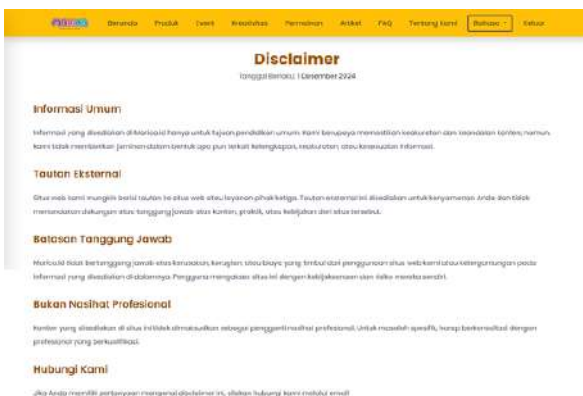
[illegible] Beranda Produk Event Kreativitas Permainan Artikel FAQ Tentang Kami Bahasa Keluar

Disclaimer

Tanggal Berlaku: 1 Desember 2024

Informasi Umum

Informasi yang disediakan di Mariosid hanya untuk tujuan pendidikan umum. Kami berupaya memastikan keakuratan dan kesesuaian konten, namun, kami tidak memberikan jaminan dalam bentuk apa pun terkait kelengkapan, keakuratan, atau kesesuaian informasi.

Tautan Eksternal

Situs web kami mungkin berisi tautan ke situs web atau layanan pihak ketiga. Tautan eksternal ini disediakan untuk kenyamanan Anda dan tidak menandakan dukungan atau tanggung jawab atas konten, praktik, atau kebijakan dari situs tersebut.

Batasan Tanggung Jawab

Mariosid tidak bertanggung jawab atas kerusakan, kerugian, atau biaya yang timbul dari penggunaan situs web kami atau ketergantungan pada informasi yang disediakan di dalamnya. Pengguna mengakses situs ini dengan kebijaksanaan dan risiko mereka sendiri.

Bukan Nasihat Profesional

Konten yang disediakan di situs ini tidak dimaksudkan sebagai pengganti nasihat profesional. Untuk masalah spesifik, harap berkonsultasi dengan profesional yang berkualifikasi.

Hubungi Kami

Jika Anda memiliki pertanyaan mengenai disclaimer ini, silakan hubungi kami melalui email: